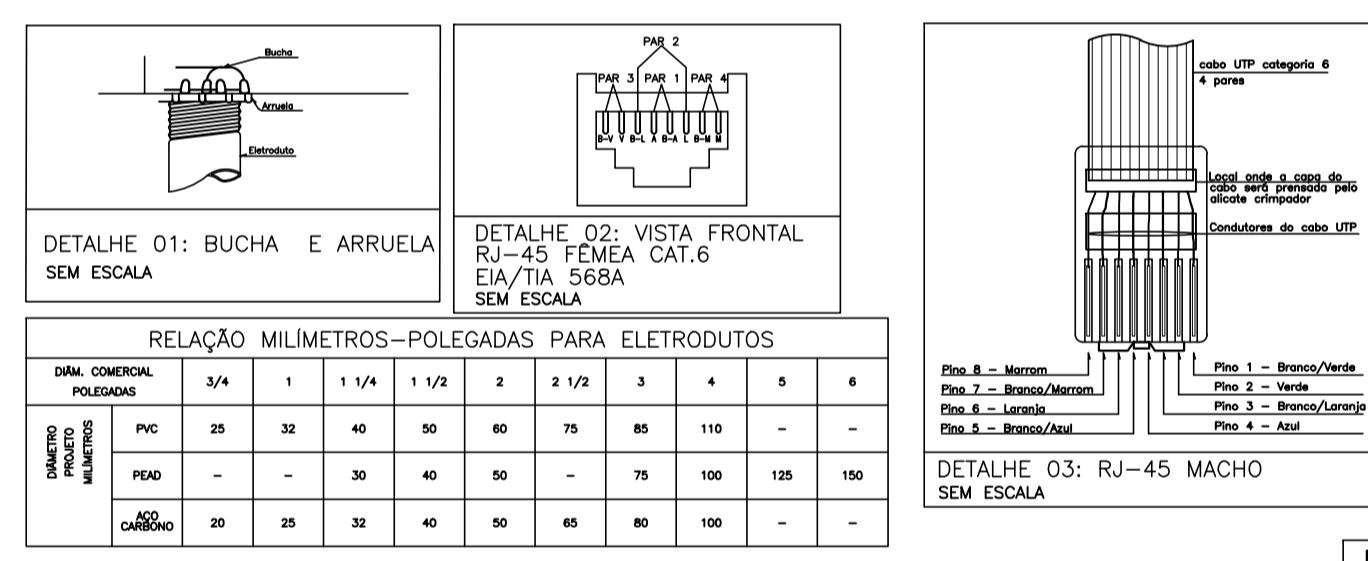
Bucha
Arruela
Eletroduto

DETALHE 01: BUCHA E ARRUELA
SEM ESCALA

PAR 2
PAR 3 PAR 1 PAR 4
B-V V B-L A B-A L B-M M

DETALHE 02: VISTA FRONTAL RJ-45 FÊMEA CAT.6 EIA/TIA 568A
SEM ESCALA

cabo UTP categoria 6
4 pares
Local onde a capa do cabo será prensada pelo alicate crimpador
Condutores do cabo UTP
Pino 8 - Marrom
Pino 7 - Branco/Marrom
Pino 6 - Laranja
Pino 5 - Branco/Azul
Pino 1 - Branco/Verde
Pino 2 - Verde
Pino 3 - Branco/Laranja
Pino 4 - Azul

DETALHE 03: RJ-45 MACHO
SEM ESCALA

RELAÇÃO MILÍMETROS-POLEGADAS PARA ELETRODUTOS

| DIÂM. COMERCIAL POLEGADAS | | 3/4 | 1 | 1 1/4 | 1 1/2 | 2 | 2 1/2 | 3 | 4 | 5 | 6 |
|---|---|---|---|---|---|---|---|---|---|---|---|
| DIÂMETRO PROJETO MILÍMETROS | PVC | 25 | 32 | 40 | 50 | 60 | 75 | 85 | 110 | - | - |
| | PEAD | - | - | 30 | 40 | 50 | - | 75 | 100 | 125 | 150 |
| | AÇO CARBONO | 20 | 25 | 32 | 40 | 50 | 65 | 80 | 100 | - | - |